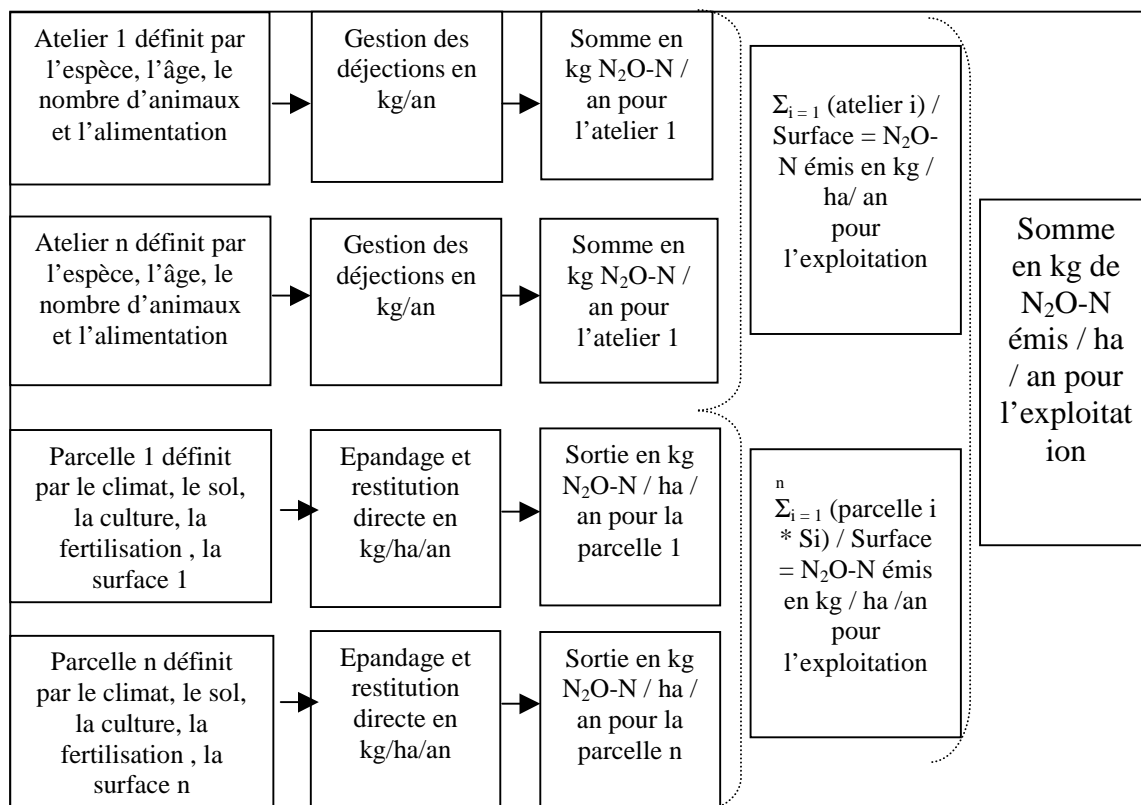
Atelier 1 définit par l'espèce, l'âge, le nombre d'animaux et l'alimentation

Gestion des déjections en kg/an

Somme en kg $N_2O$-N / an pour l'atelier 1

Atelier n définit par l'espèce, l'âge, le nombre d'animaux et l'alimentation

Gestion des déjections en kg/an

Somme en kg $N_2O$-N / an pour l'atelier 1

$\Sigma_{i=1}$ (atelier i) / Surface = $N_2O$-N émis en kg / ha/ an pour l'exploitation

Parcelle 1 définit par le climat, le sol, la culture, la fertilisation , la surface 1

Epandage et restitution directe en kg/ha/an

Sortie en kg $N_2O$-N / ha / an pour la parcelle 1

Parcelle n définit par le climat, le sol, la culture, la fertilisation , la surface n

Epandage et restitution directe en kg/ha/an

Sortie en kg $N_2O$-N / ha / an pour la parcelle n

$\Sigma_{i=1}^{n}$ (parcelle i * Si) / Surface = $N_2O$-N émis en kg / ha /an pour l'exploitation

Somme en kg de $N_2O$-N émis / ha / an pour l'exploitation